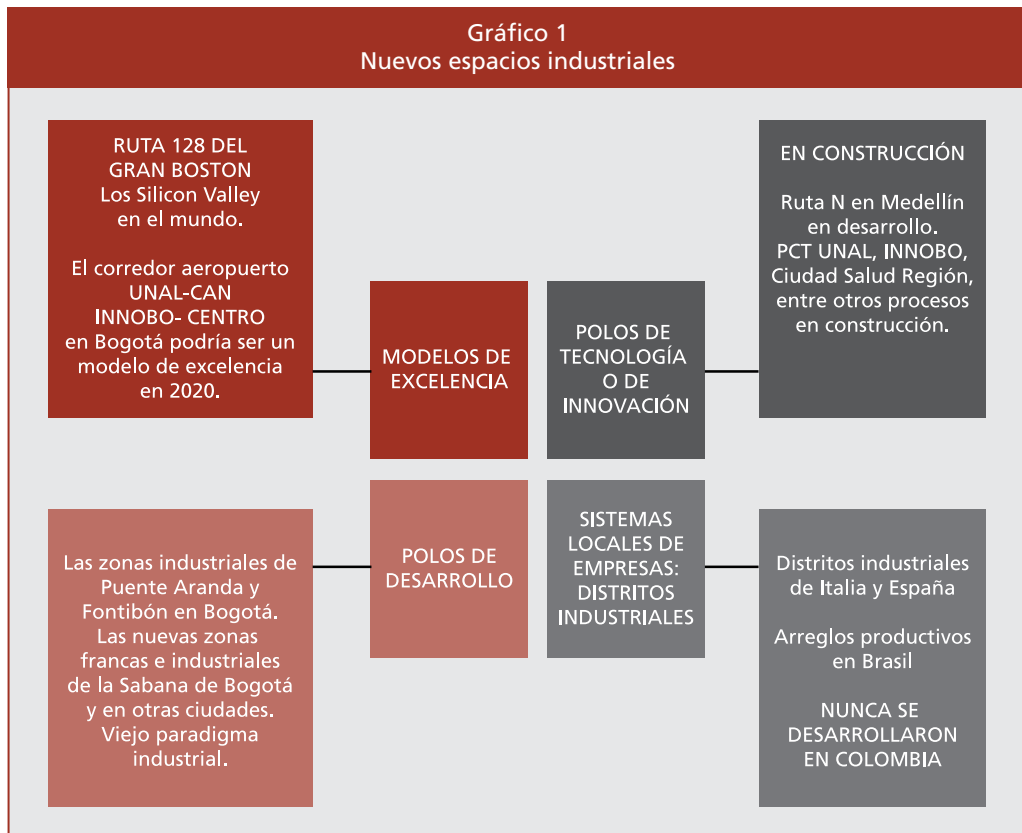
Gráfico 1
Nuevos espacios industriales

RUTA 128 DEL GRAN BOSTON
Los Silicon Valley en el mundo.

El corredor aeropuerto UNAL-CAN INNOBO- CENTRO en Bogotá podría ser un modelo de excelencia en 2020.

MODELOS DE EXCELENCIA

POLOS DE TECNOLOGÍA O DE INNOVACIÓN

EN CONSTRUCCIÓN

Ruta N en Medellín en desarrollo.
PCT UNAL, INNOBO, Ciudad Salud Región, entre otros procesos en construcción.

Las zonas industriales de Puente Aranda y Fontibón en Bogotá.
Las nuevas zonas francas e industriales de la Sabana de Bogotá y en otras ciudades.
Viejo paradigma industrial.

POLOS DE DESARROLLO

SISTEMAS LOCALES DE EMPRESAS: DISTRITOS INDUSTRIALES

Distritos industriales de Italia y España

Arreglos productivos en Brasil

NUNCA SE DESARROLLARON EN COLOMBIA